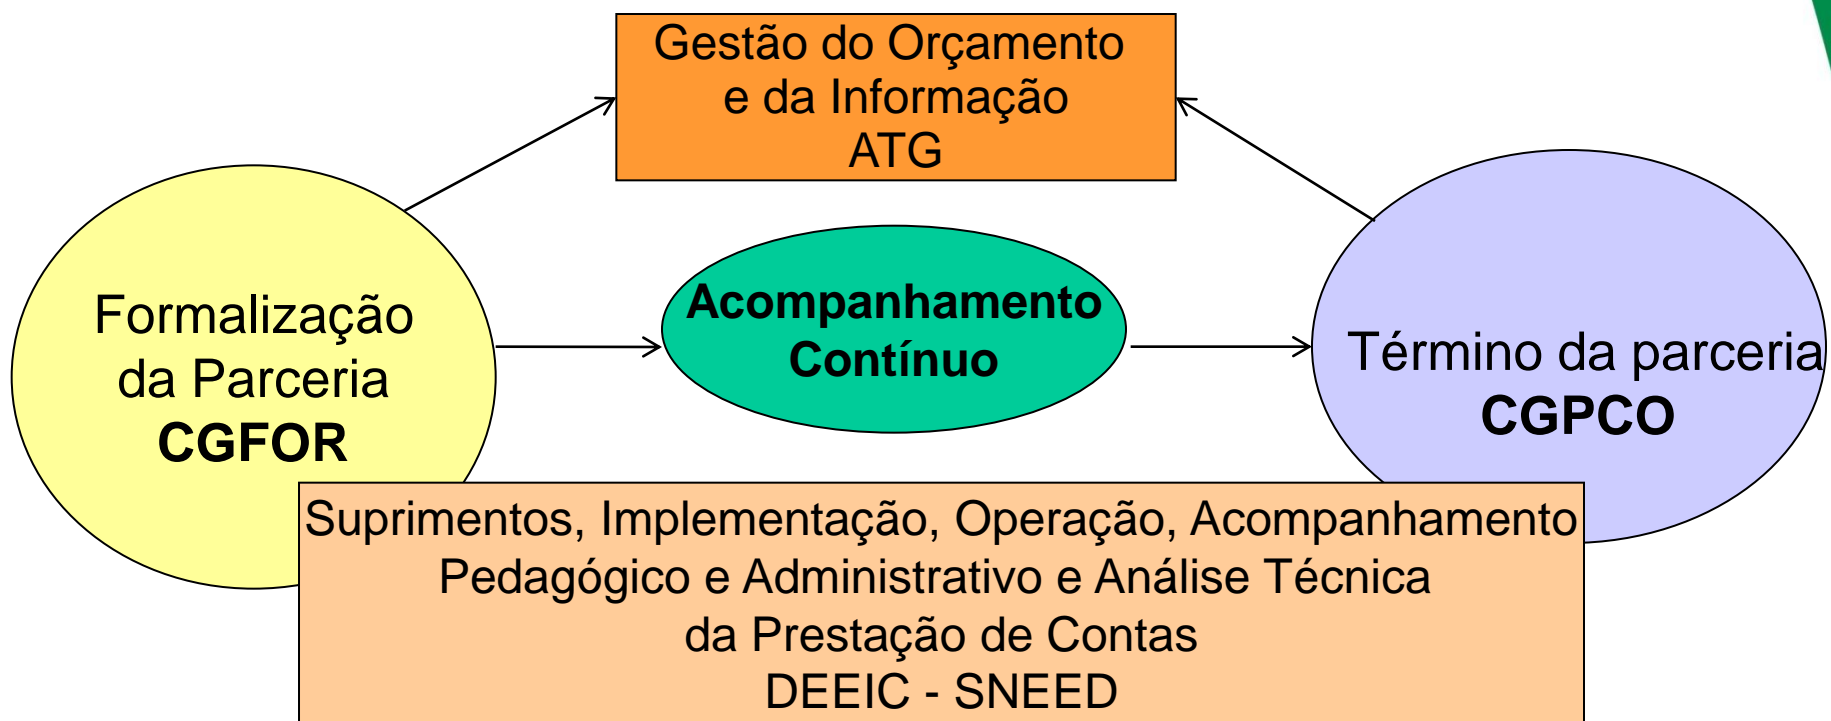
Gestão do Orçamento e da Informação
ATG

Formalização da Parceria
CGFOR

Acompanhamento Contínuo

Término da parceria
CGPCO

Suprimentos, Implementação, Operação, Acompanhamento Pedagógico e Administrativo e Análise Técnica da Prestação de Contas
DEEIC - SNEED